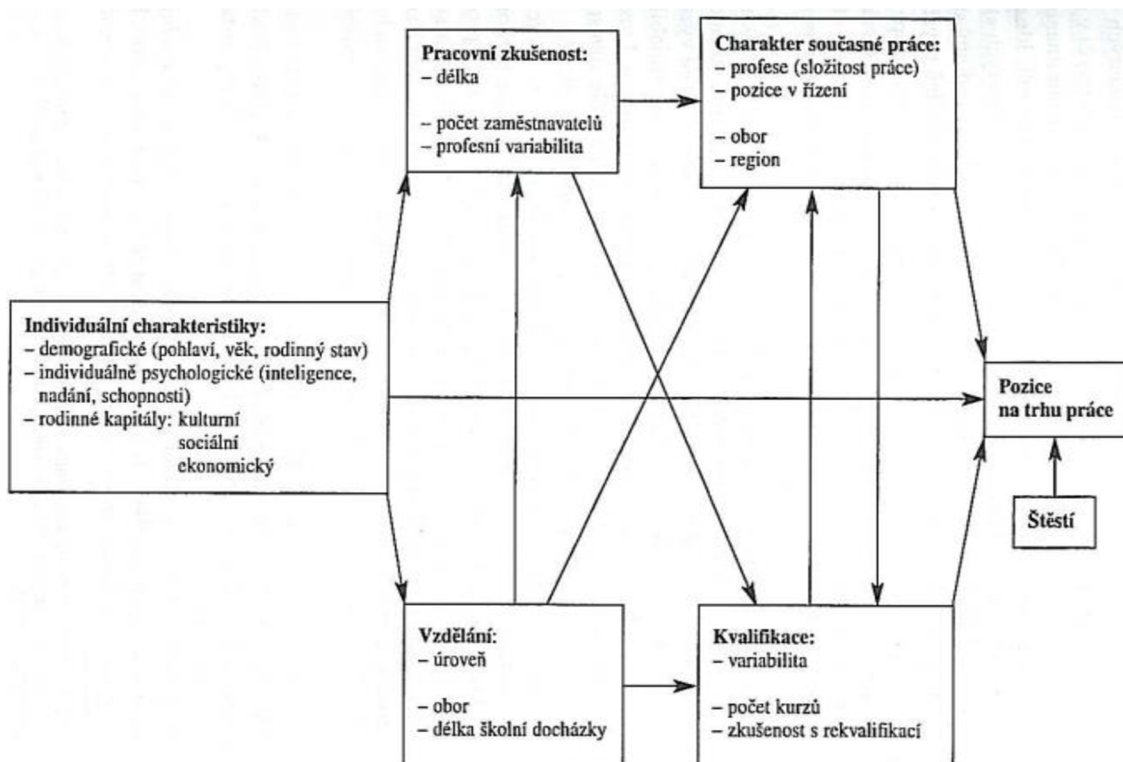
Pracovní zkušenost:
– délka

– počet zaměstnavatelů
– profesní variabilita

Charakter současné práce:
– profese (složitost práce)
– pozice v řízení

– obor
– region

Individuální charakteristiky:
– demografické (pohlaví, věk, rodinný stav)
– individuálně psychologické (inteligence, nadání, schopnosti)
– rodinné kapitály: kulturní
sociální
ekonomický

Pozice
na trhu práce

Štěstí

Vzdělání:
– úroveň

– obor
– délka školní docházky

Kvalifikace:
– variabilita

– počet kurzů
– zkušenost s rekvalifikací